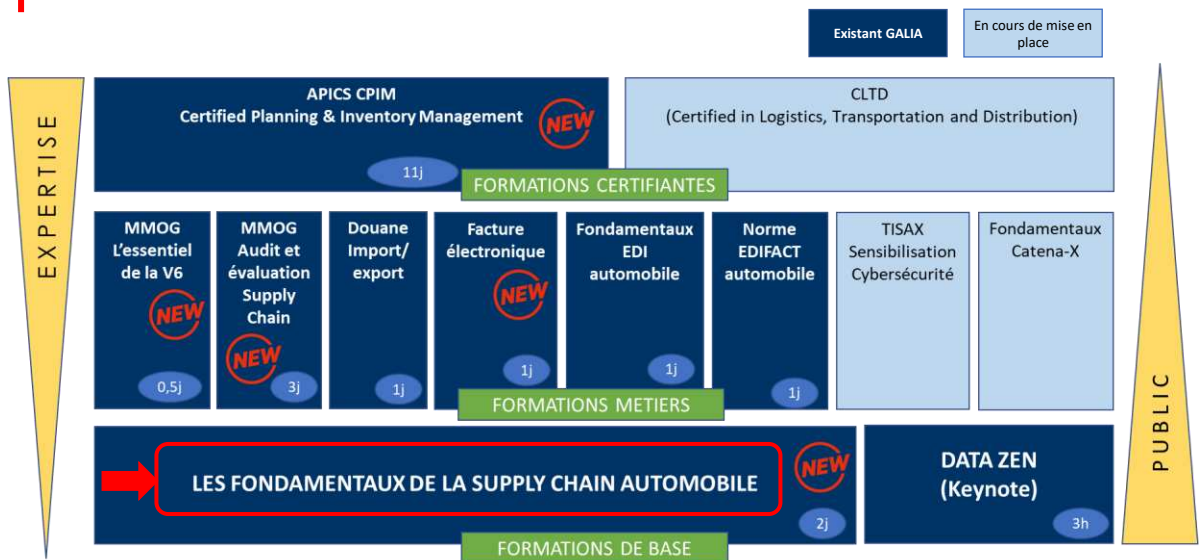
Existant GALIA

En cours de mise en place

EXPERTISE

APICS CPIM
Certified Planning & Inventory Management

NEW

11j

CLTD
(Certified in Logistics, Transportation and Distribution)

FORMATIONS CERTIFIANTES

MMOG L'essentiel de la V6

NEW

0,5j

MMOG Audit et évaluation Supply Chain

NEW

3j

Douane Import/ export

1j

Facture électronique

NEW

1j

Fondamentaux EDI automobile

1j

Norme EDIFACT automobile

1j

TISAX Sensibilisation Cybersécurité

Fondamentaux Catena-X

FORMATIONS METIERS

LES FONDAMENTAUX DE LA SUPPLY CHAIN AUTOMOBILE

NEW

2j

DATA ZEN (Keynote)

3h

FORMATIONS DE BASE

PUBLIC